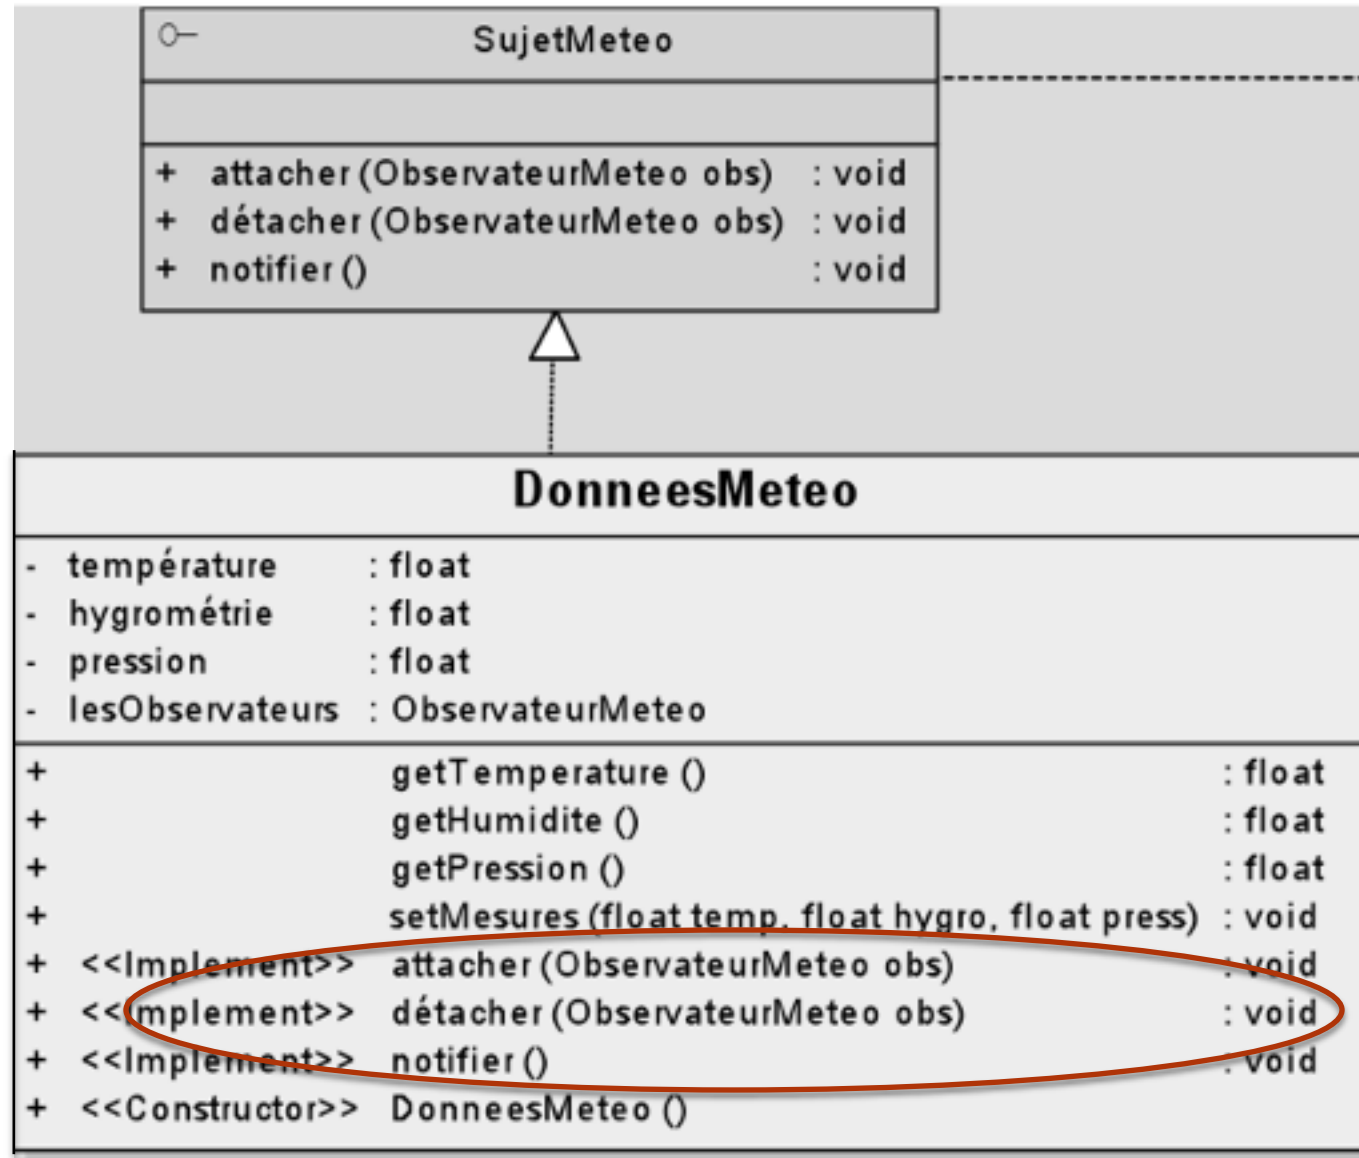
SujetMeteo

+ attacher (ObservateurMeteo obs) : void
+ détacher (ObservateurMeteo obs) : void
+ notifier () : void

DonneesMeteo

- température : float
- hygrométrie : float
- pression : float
- lesObservateurs : ObservateurMeteo

+ getTemperature () : float
+ getHumidite () : float
+ getPression () : float
+ setMesures (float temp, float hygro, float press) : void
+ <<Implement>> attacher (ObservateurMeteo obs) : void
+ <<Implement>> détacher (ObservateurMeteo obs) : void
+ <<Implement>> notifier () : void
+ <<Constructor>> DonneesMeteo ()